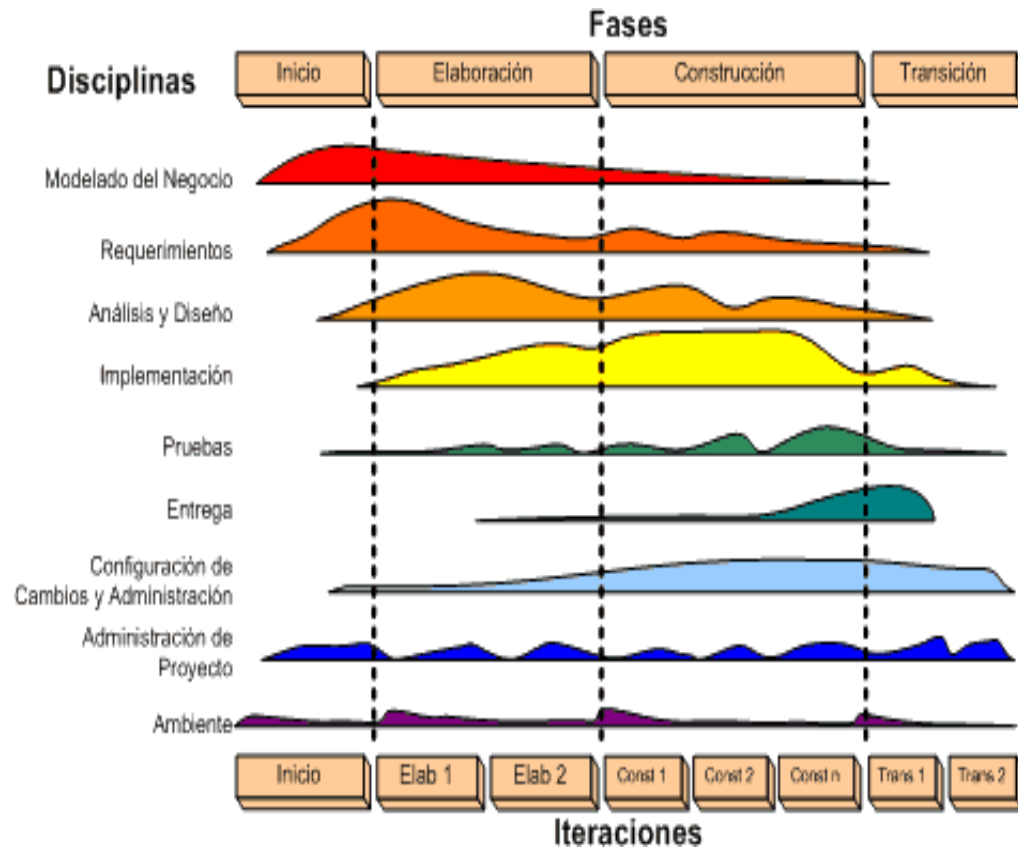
Fases

Disciplinas

Inicio
Elaboración
Construcción
Transición

Modelado del Negocio
Requerimientos
Análisis y Diseño
Implementación
Pruebas
Entrega
Configuración de Cambios y Administración
Administración de Proyecto
Ambiente

Inicio
Elab 1
Elab 2
Const 1
Const 2
Const n
Trans 1
Trans 2

Iteraciones